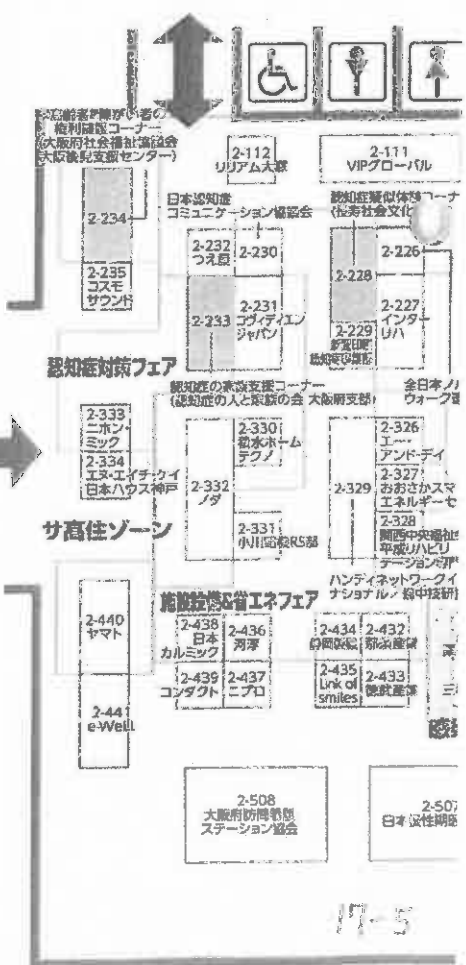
高齢者・障がい者の権利擁護コーナー
(大阪府社会福祉協議会
大阪後見支援センター)

2-234

2-235
コスモサウンド

2-112
リリアム大塚

2-111
VIPグローバル

日本認知症コミュニケーション協議会

認知症疑似体験コーナー
(長寿社会文化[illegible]

2-232
つえ屋

2-230

2-228

2-226

2-233

2-231
コヴィディエンジャパン

2-229
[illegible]

2-227
インターリハ

認知症対策フェア

認知症の家族支援コーナー
(認知症の人と家族の会 大阪府支部)

全日本ノルディックウォーク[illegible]

2-333
ニホンミック

2-334
エヌ・エイチ・ケイ日本ハウス神戸

2-330
積水ホームテクノ

2-332
ノダ

2-331
小川電機RS部

2-329

2-326
エーアンド・デイ

2-327
おおさかスマートエネルギーセ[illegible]

2-328
関西中央福祉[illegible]
平成リハビリテーション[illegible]

サ高住ゾーン

ハンディネットワークインターナショナル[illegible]中技研

施設設備&省エネフェア

2-440
ヤマト

2-438
日本カルミック

2-436
河淳

2-434
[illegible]

2-432
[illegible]

2-441
e-Well

2-439
コンダクト

2-437
ニプロ

2-435
Link of smiles

2-433
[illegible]

2-508
大阪府訪問看護ステーション協会

2-507
日本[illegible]

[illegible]

ホール5